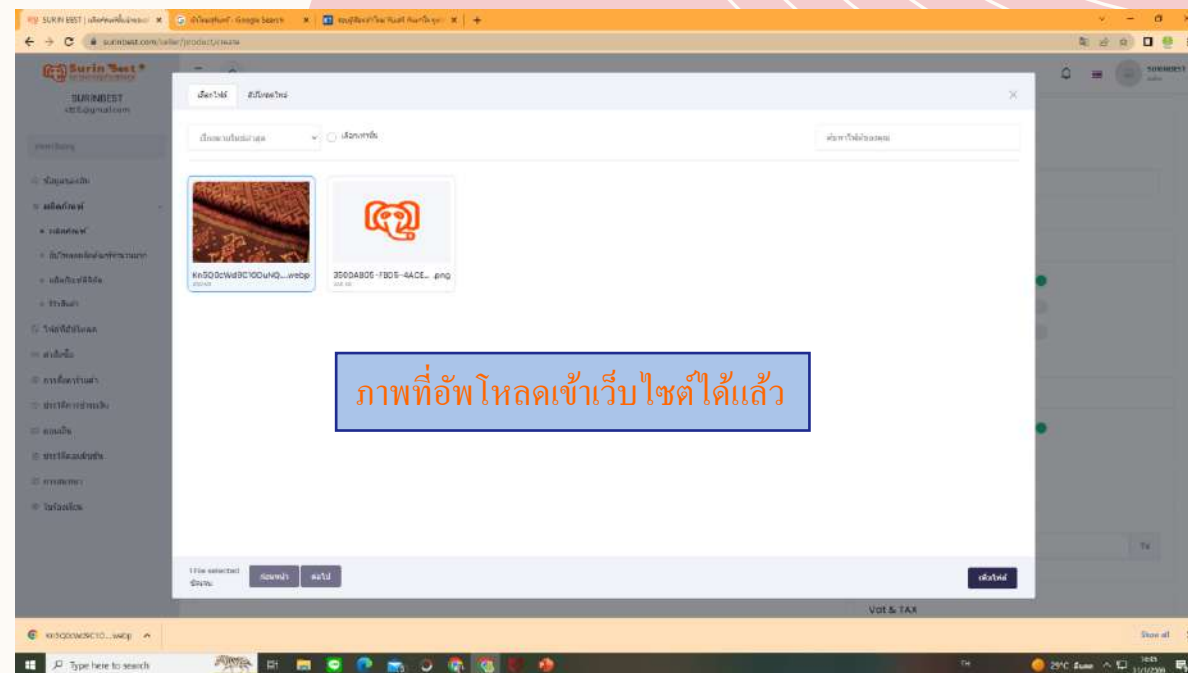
SURIN BEST | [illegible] ×
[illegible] - Google Search ×
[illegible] ×
+

surinbest.com/seller/product/create

Surin Best

SURINBEST
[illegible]@gmail.com

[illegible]
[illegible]
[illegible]
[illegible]
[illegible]
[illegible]
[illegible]
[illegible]
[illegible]
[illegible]
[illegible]
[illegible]
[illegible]
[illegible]
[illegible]

SURINBEST

เลือกไฟล์
อัปโหลดใหม่

เรียงตามใหม่ล่าสุด
เลือกทั้งหมด
ค้นหาไฟล์ของคุณ

Kn5Q0cWd8C10DuNQ....webp
3500A805-FBD5-4ACE....png

ภาพที่อัพโหลดเข้าเว็บไซต์ได้แล้ว

1 File selected
ล้าง
ก่อนหน้า
ถัดไป
เพิ่มไฟล์

Vat & TAX

Kn5Q0cWd8C10....webp
Show all

Type here to search
29°C